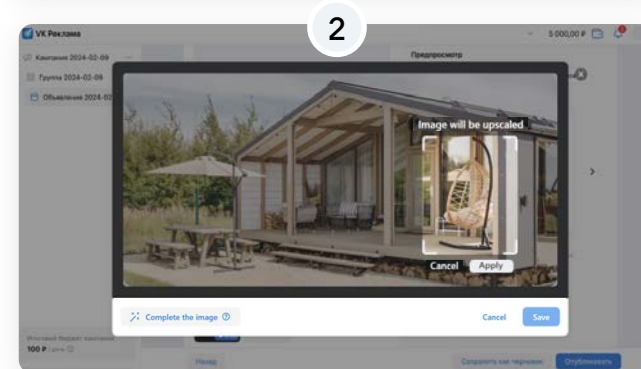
2

VK Реклама

5 000,00 ₽

Кампания 2024-02-09

Группа 2024-02-09

Объявление 2024-02

Предпросмотр

Image will be upscaled

Cancel

Apply

Complete the image

Cancel

Save

Итоговый бюджет кампании

100 ₽ / день

Назад

Сохранить как черновик

Опубликовать